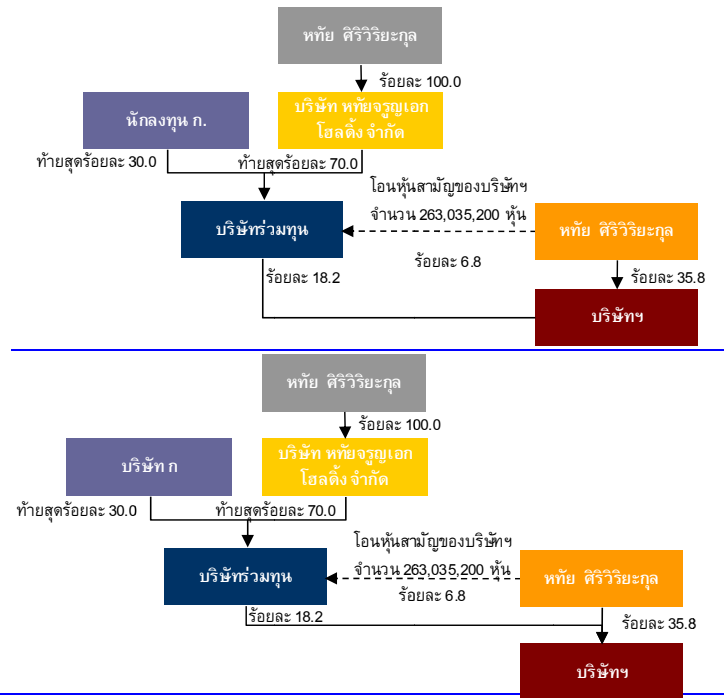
หทัย ศิริวิริยะกุล

ร้อยละ 100.0

นักลงทุน ก.

บริษัท หทัยจรูญเอก โฮลดิ้ง จำกัด

ท้ายสุดร้อยละ 30.0

ท้ายสุดร้อยละ 70.0

โอนหุ้นสามัญของบริษัทฯ จำนวน 263,035,200 หุ้น

บริษัทร่วมทุน

หทัย ศิริวิริยะกุล

ร้อยละ 6.8

ร้อยละ 18.2

ร้อยละ 35.8

บริษัทฯ

หทัย ศิริวิริยะกุล

ร้อยละ 100.0

บริษัท ก

บริษัท หทัยจรูญเอก โฮลดิ้ง จำกัด

ท้ายสุดร้อยละ 30.0

ท้ายสุดร้อยละ 70.0

โอนหุ้นสามัญของบริษัทฯ จำนวน 263,035,200 หุ้น

บริษัทร่วมทุน

หทัย ศิริวิริยะกุล

ร้อยละ 6.8

ร้อยละ 18.2

ร้อยละ 35.8

บริษัทฯ